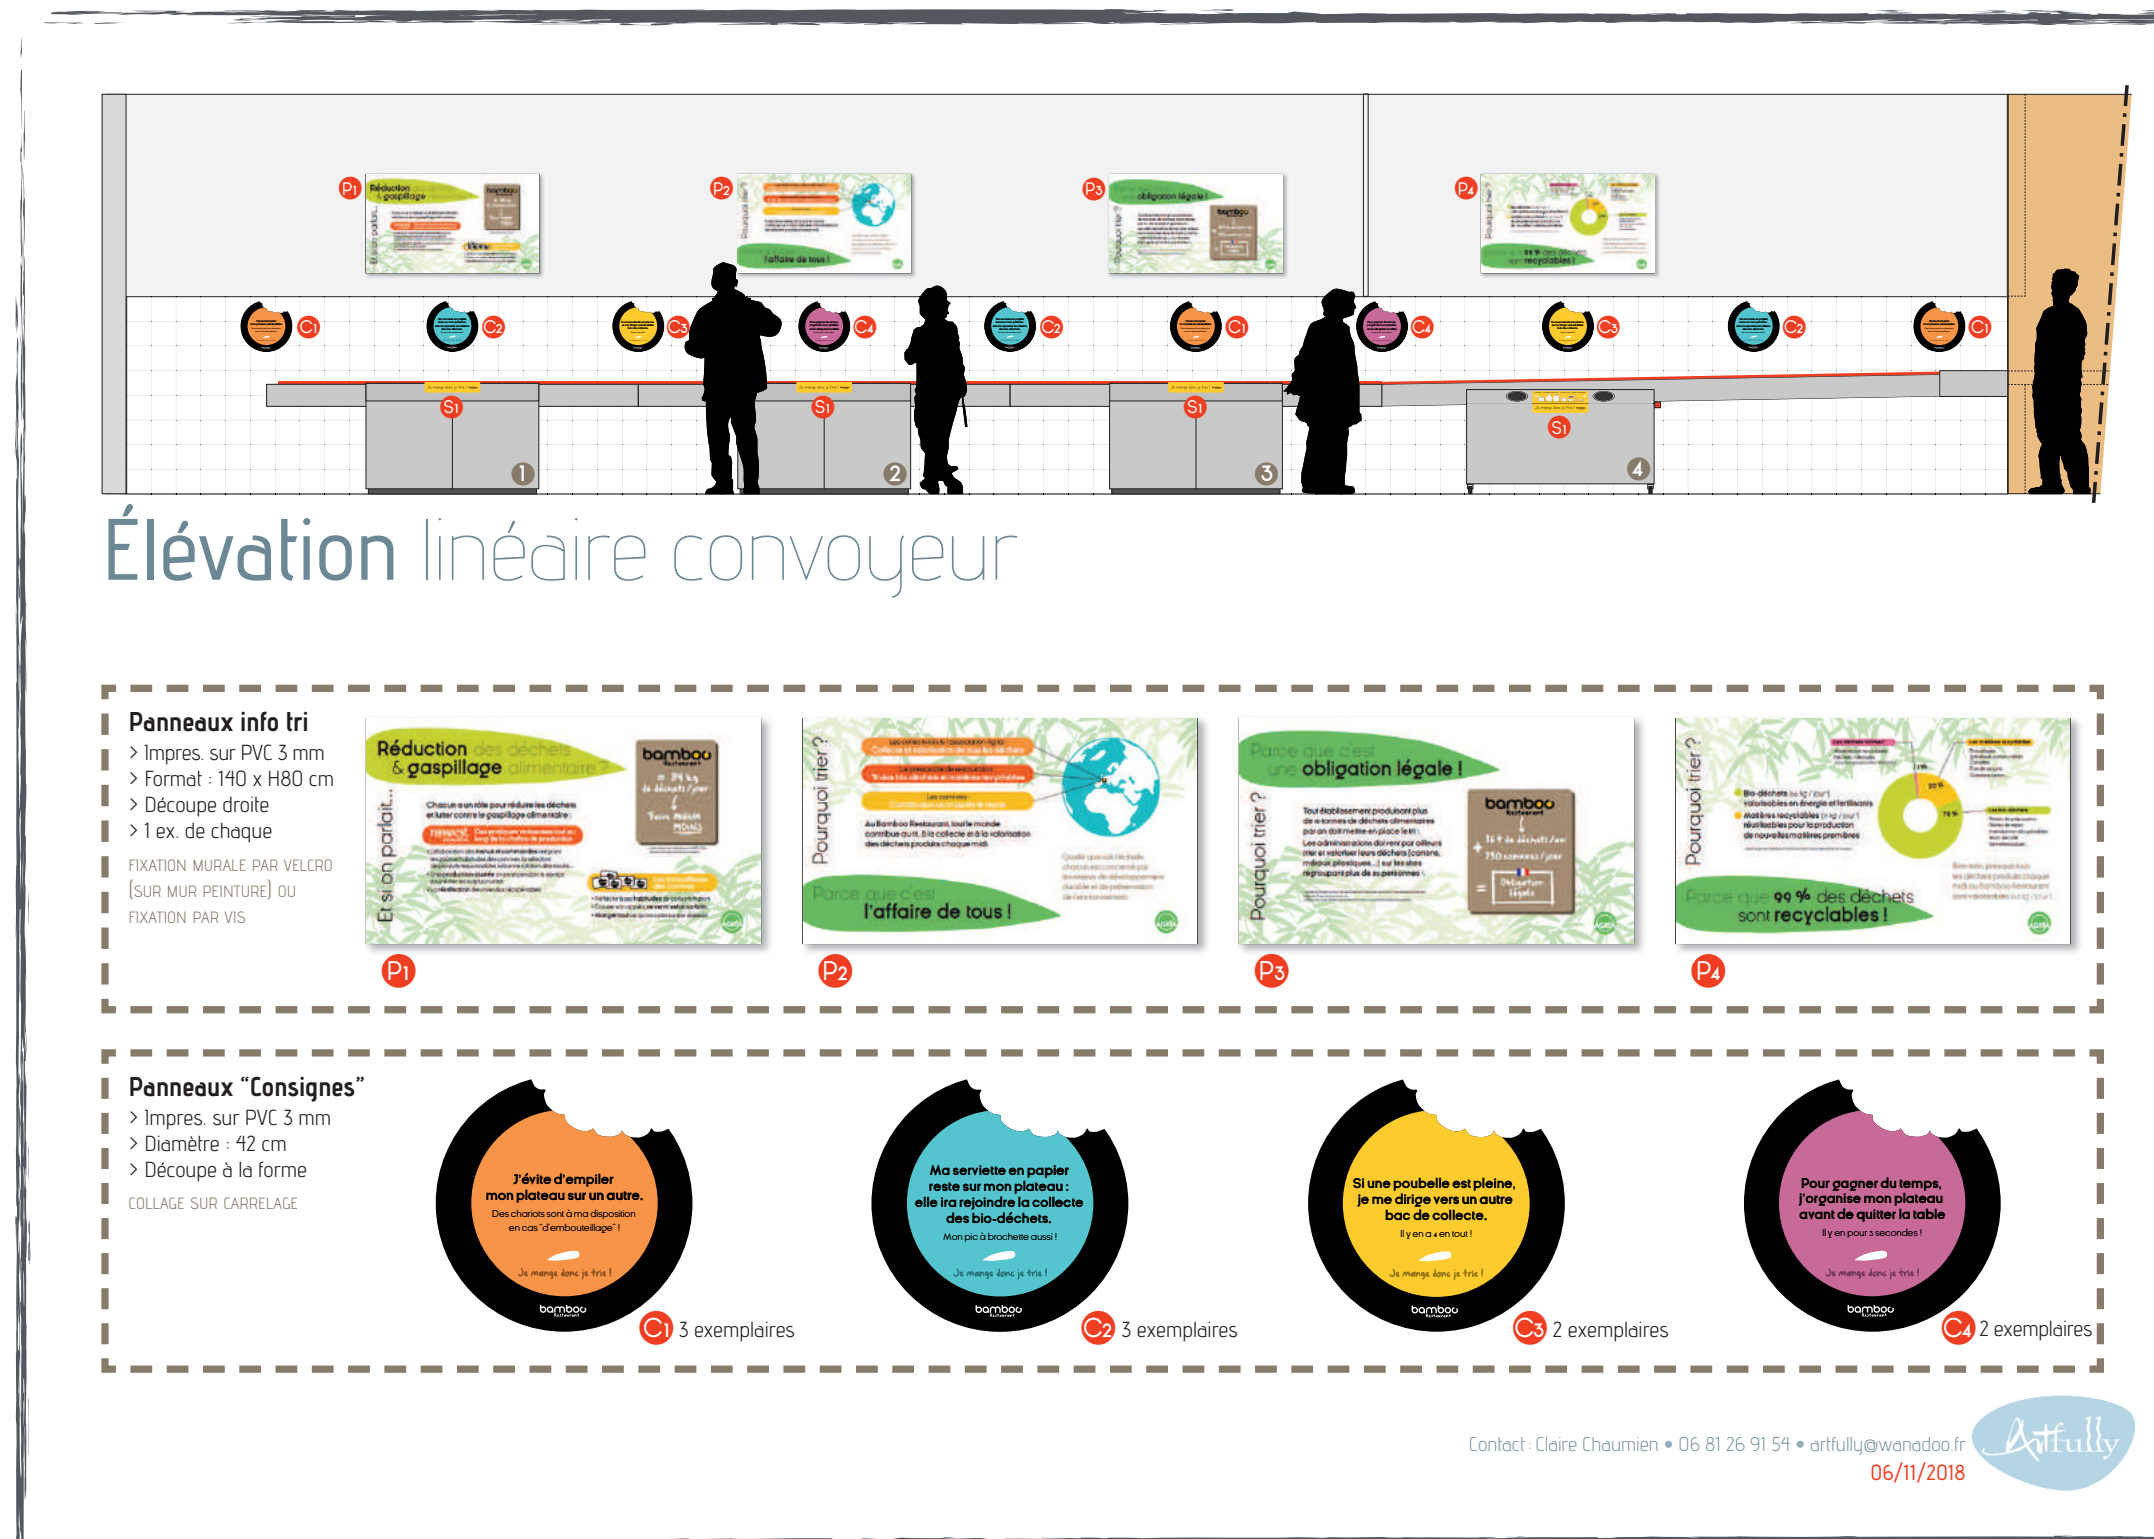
P1 P2 P3 P4

C1 C2 C3 C4 C2 C1 C4 C3 C2 C1

S1 S1 S1 S1

1 2 3 4

Élévation linéaire convoyeur

Panneaux info tri
> Impres. sur PVC 3 mm
> Format : 140 x H80 cm
> Découpe droite
> 1 ex. de chaque

FIXATION MURALE PAR VELCRO (SUR MUR PEINTURE) OU FIXATION PAR VIS

Réduction des déchets & gaspillage alimentaire

Et si on parlait...

bamboo Restaurant

Pourquoi trier ?

Parce que c'est l'affaire de tous !

Parce que c'est une obligation légale !

Pourquoi trier ?

bamboo Restaurant

Pourquoi trier ?

Parce que 99 % des déchets sont recyclables !

P1 P2 P3 P4

Panneaux "Consignes"
> Impres. sur PVC 3 mm
> Diamètre : 42 cm
> Découpe à la forme

COLLAGE SUR CARRELAGE

J'évite d'empiler mon plateau sur un autre.
Des chariots sont à ma disposition en cas "d'embouteillage" !
Je mange donc je trie !
bamboo

C1 3 exemplaires

Ma serviette en papier reste sur mon plateau : elle ira rejoindre la collecte des bio-déchets.
Mon pic à brochette aussi !
Je mange donc je trie !
bamboo

C2 3 exemplaires

Si une poubelle est pleine, je me dirige vers un autre bac de collecte.
Il y en a 4 en tout !
Je mange donc je trie !
bamboo

C3 2 exemplaires

Pour gagner du temps, j'organise mon plateau avant de quitter la table
Il y en pour 3 secondes !
Je mange donc je trie !
bamboo

C4 2 exemplaires

Contact : Claire Chaumien • 06 81 26 91 54 • artfully@wanadoo.fr
06/11/2018
Artfully